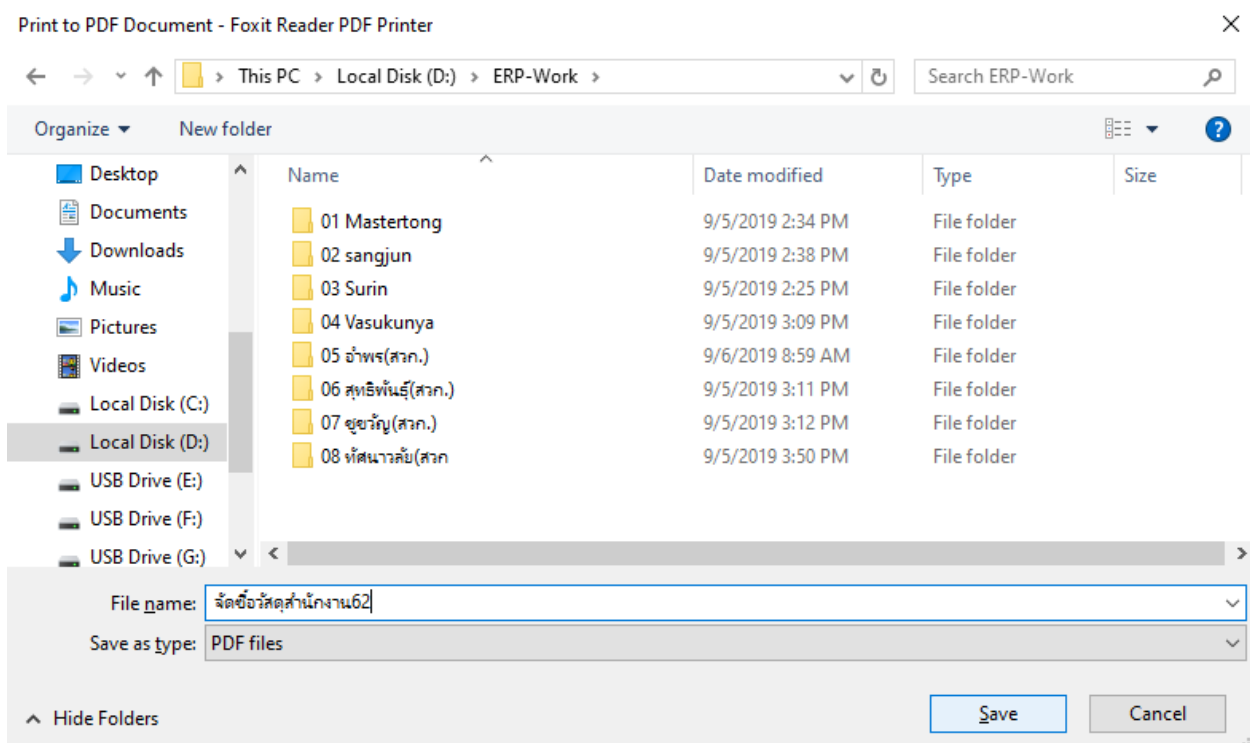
Print to PDF Document - Foxit Reader PDF Printer

This PC > Local Disk (D:) > ERP-Work >

Search ERP-Work

Organize ▾ New folder

Desktop
Documents
Downloads
Music
Pictures
Videos
Local Disk (C:)
Local Disk (D:)
USB Drive (E:)
USB Drive (F:)
USB Drive (G:)

| Name | Date modified | Type | Size |
|---|---|---|---|
| 01 Mastertong | 9/5/2019 2:34 PM | File folder | |
| 02 sangjun | 9/5/2019 2:38 PM | File folder | |
| 03 Surin | 9/5/2019 2:25 PM | File folder | |
| 04 Vasukunya | 9/5/2019 3:09 PM | File folder | |
| 05 อำพร(สวก.) | 9/6/2019 8:59 AM | File folder | |
| 06 สุทธิพันธุ์(สวก.) | 9/5/2019 3:11 PM | File folder | |
| 07 ขุยวัญ(สวก.) | 9/5/2019 3:12 PM | File folder | |
| 08 หัสนาวลัย(สวก | 9/5/2019 3:50 PM | File folder | |

File name: จัดซื้อวัสดุสำนักงาน62

Save as type: PDF files

Hide Folders

Save

Cancel